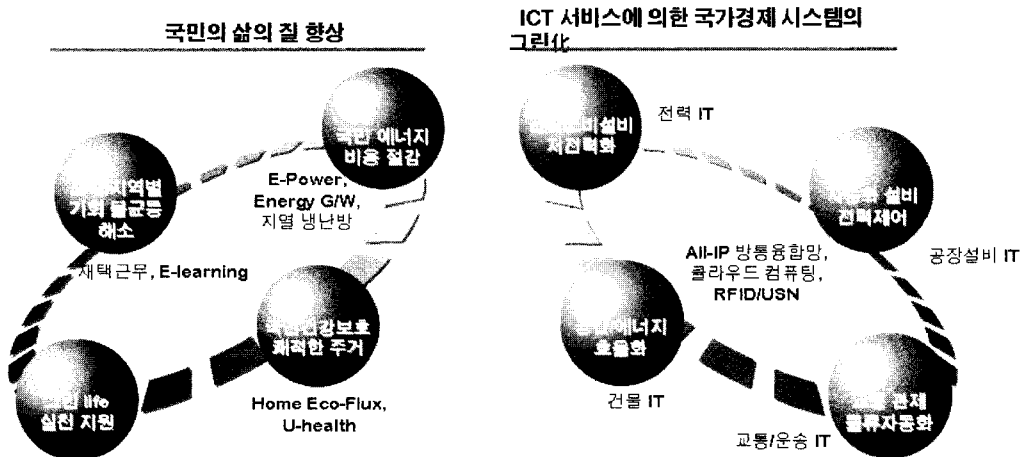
국민의 삶의 질 향상

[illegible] 에너지 비용 절감

E-Power, Energy G/W, 지열 냉난방

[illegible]지역별 기회 불균등 해소

재택근무, E-learning

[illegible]건강보호 쾌적한 주거

Home Eco-Flux, U-health

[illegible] life 실천 지원

ICT 서비스에 의한 국가경제 시스템의 그린化

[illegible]설비 지능화

전력 IT

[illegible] 설비 전력제어

공장설비 IT

All-IP 방통융합망, 클라우드 컴퓨팅, RFID/USN

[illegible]에너지 효율화

건물 IT

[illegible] 관제 물류자동화

교통/운송 IT